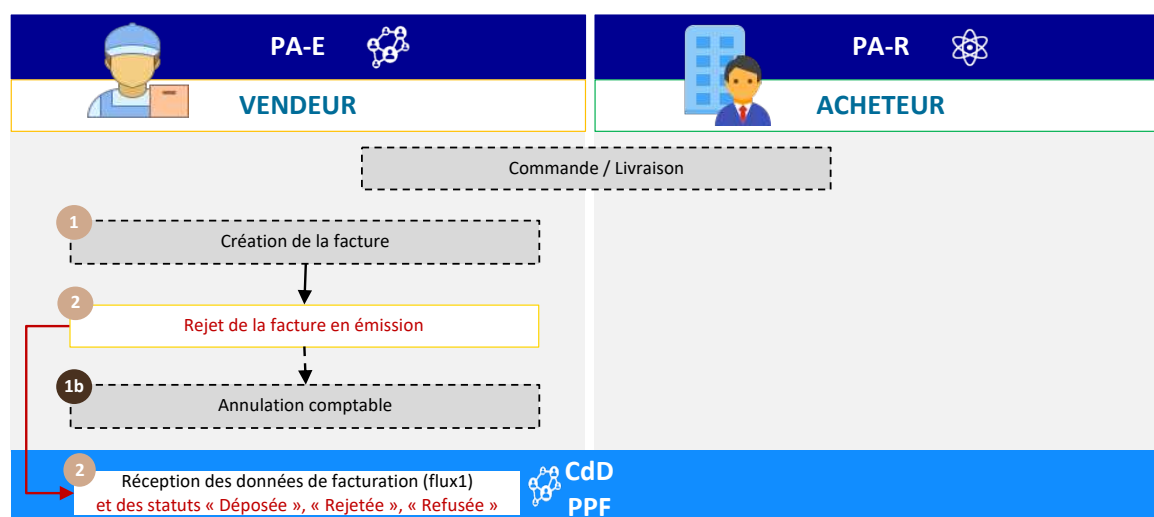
PA-E

VENDEUR

PA-R

ACHETEUR

Commande / Livraison

1
Création de la facture

2
Rejet de la facture en émission

1b
Annulation comptable

2
Réception des données de facturation (flux1) et des statuts « Déposée », « Rejetée », « Refusée »

CdD
PPF